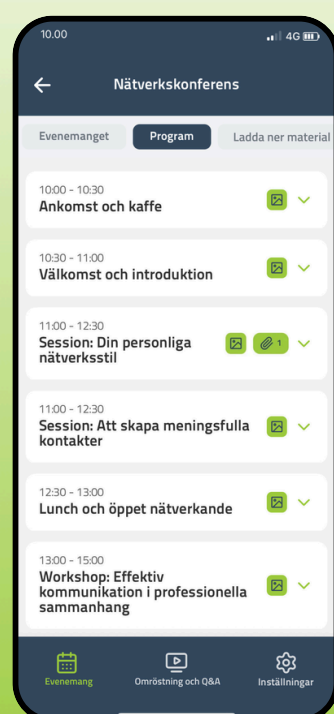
10.00

4G

Nätverkskonferens

Evenemanget

Program

Ladda ner material

10:00 - 10:30
Ankomst och kaffe

10:30 - 11:00
Välkomst och introduktion

11:00 - 12:30
Session: Din personliga nätverksstil

1

11:00 - 12:30
Session: Att skapa meningsfulla kontakter

12:30 - 13:00
Lunch och öppet nätverkande

13:00 - 15:00
Workshop: Effektiv kommunikation i professionella sammanhang

Evenemang

Omröstning och Q&A

Inställningar